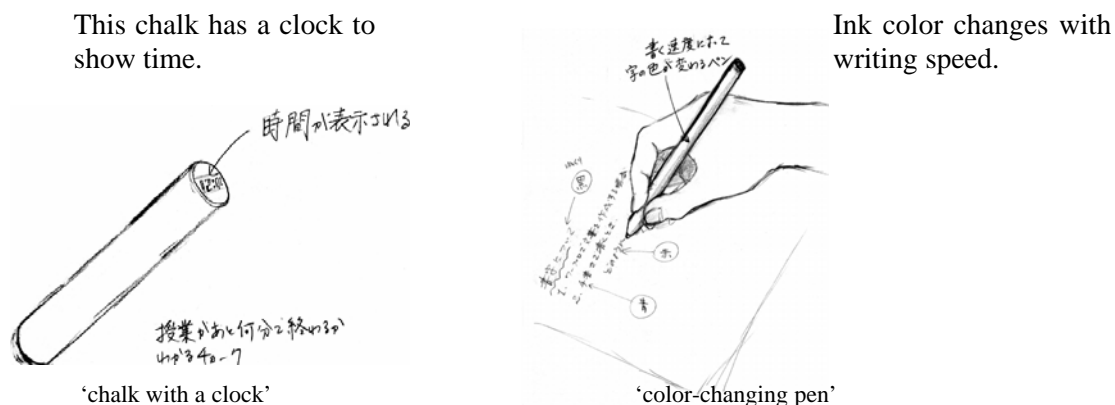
This chalk has a clock to show time.

時間が表示される

12:30

授業があと何分で終わるかわかるチョーク

'chalk with a clock'

Ink color changes with writing speed.

書く速度によって字の色が変わるペン

黒

赤

青

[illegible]

'color-changing pen'